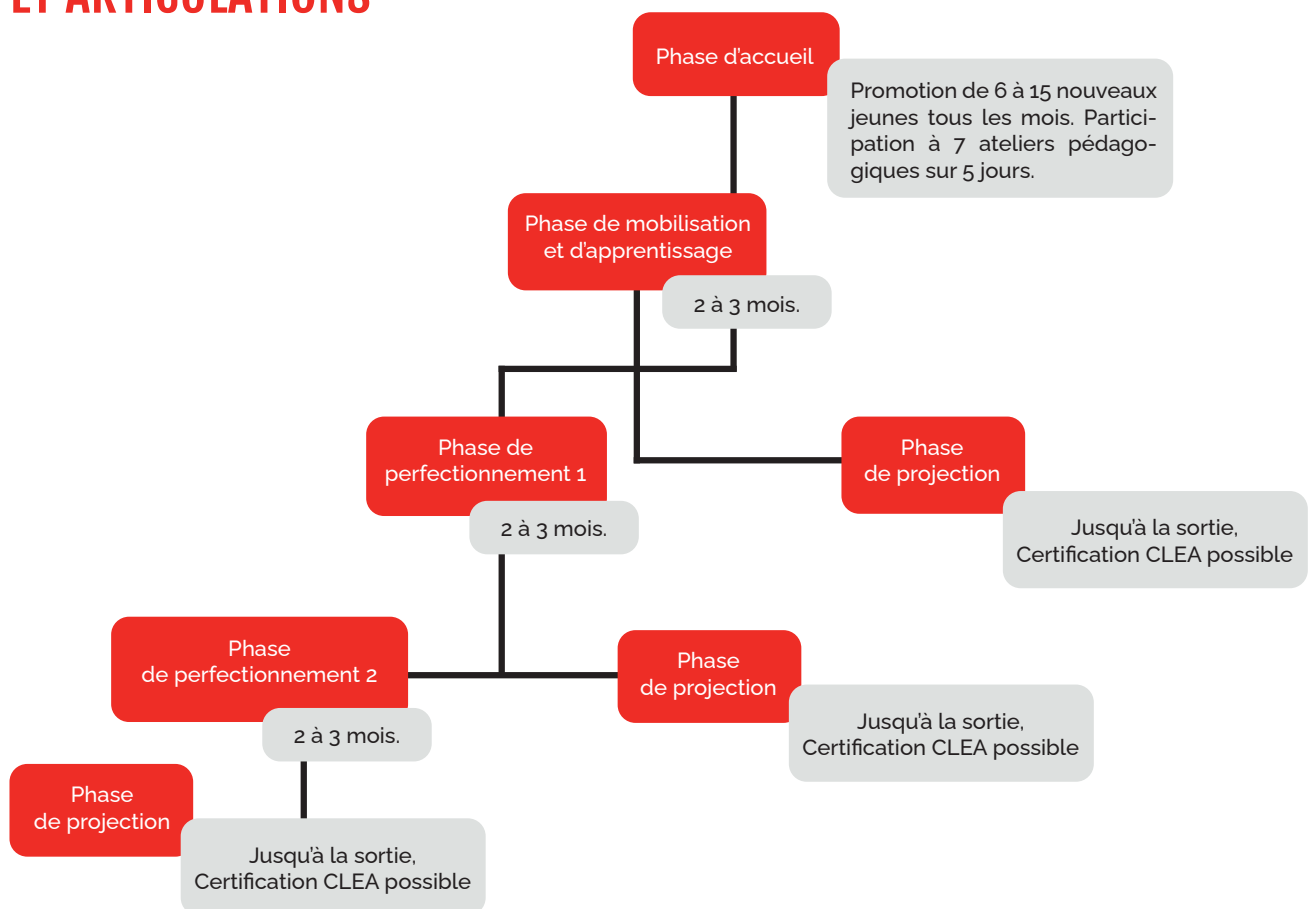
ET ARTICULATIONS

Phase d'accueil

Promotion de 6 à 15 nouveaux jeunes tous les mois. Participation à 7 ateliers pédagogiques sur 5 jours.

Phase de mobilisation et d'apprentissage

2 à 3 mois.

Phase de perfectionnement 1

2 à 3 mois.

Phase de projection

Jusqu'à la sortie, Certification CLEA possible

Phase de perfectionnement 2

2 à 3 mois.

Phase de projection

Jusqu'à la sortie, Certification CLEA possible

Phase de projection

Jusqu'à la sortie, Certification CLEA possible